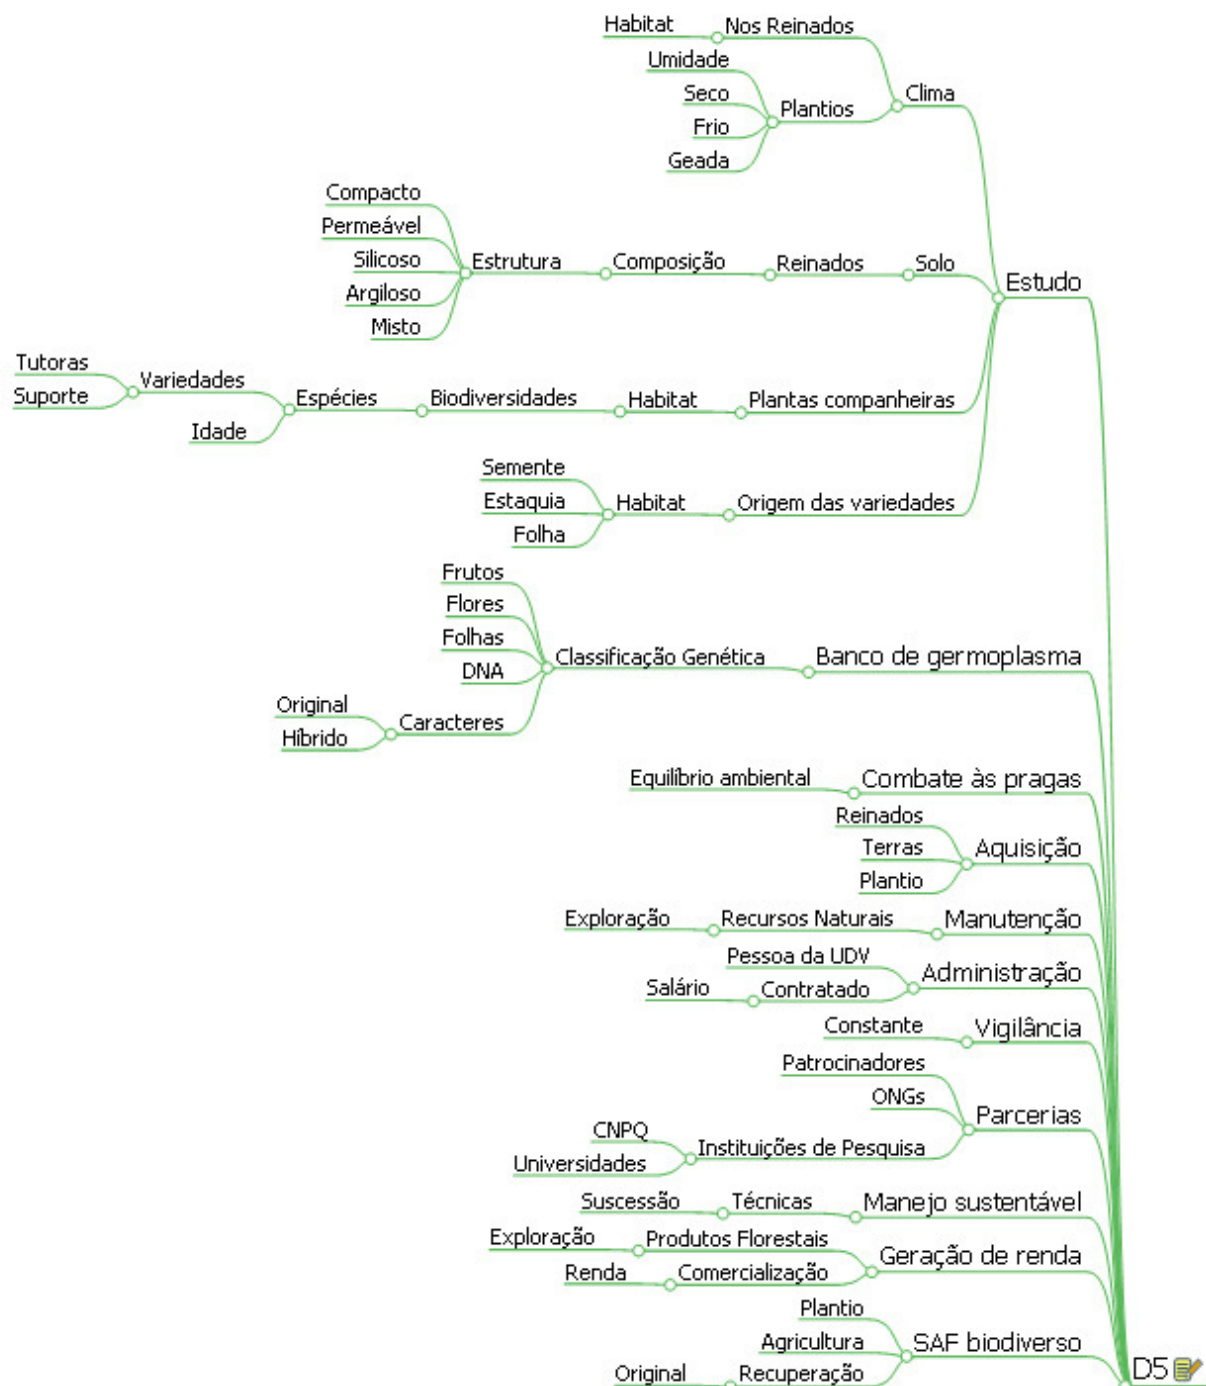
Habitat
Nos Reinados
Umidade
Seco
Plantios
Clima
Frio
Geada
Compacto
Permeável
Silicoso
Estrutura
Composição
Reinados
Solo
Estudo
Argiloso
Misto
Tutoras
Variedades
Suporte
Espécies
Biodiversidades
Habitat
Plantas companheiras
Idade
Semente
Estaquia
Habitat
Origem das variedades
Folha
Frutos
Flores
Folhas
Classificação Genética
Banco de germoplasma
DNA
Original
Caracteres
Híbrido
Equilíbrio ambiental
Combate às pragas
Reinados
Terras
Aquisição
Plantio
Exploração
Recursos Naturais
Manutenção
Pessoa da UDV
Administração
Salário
Contratado
Constante
Vigilância
Patrocinadores
ONGs
Parcerias
CNPQ
Instituições de Pesquisa
Universidades
Sucessão
Técnicas
Manejo sustentável
Exploração
Produtos Florestais
Geração de renda
Renda
Comercialização
Plantio
Agricultura
SAF biodiverso
Original
Recuperação
D5